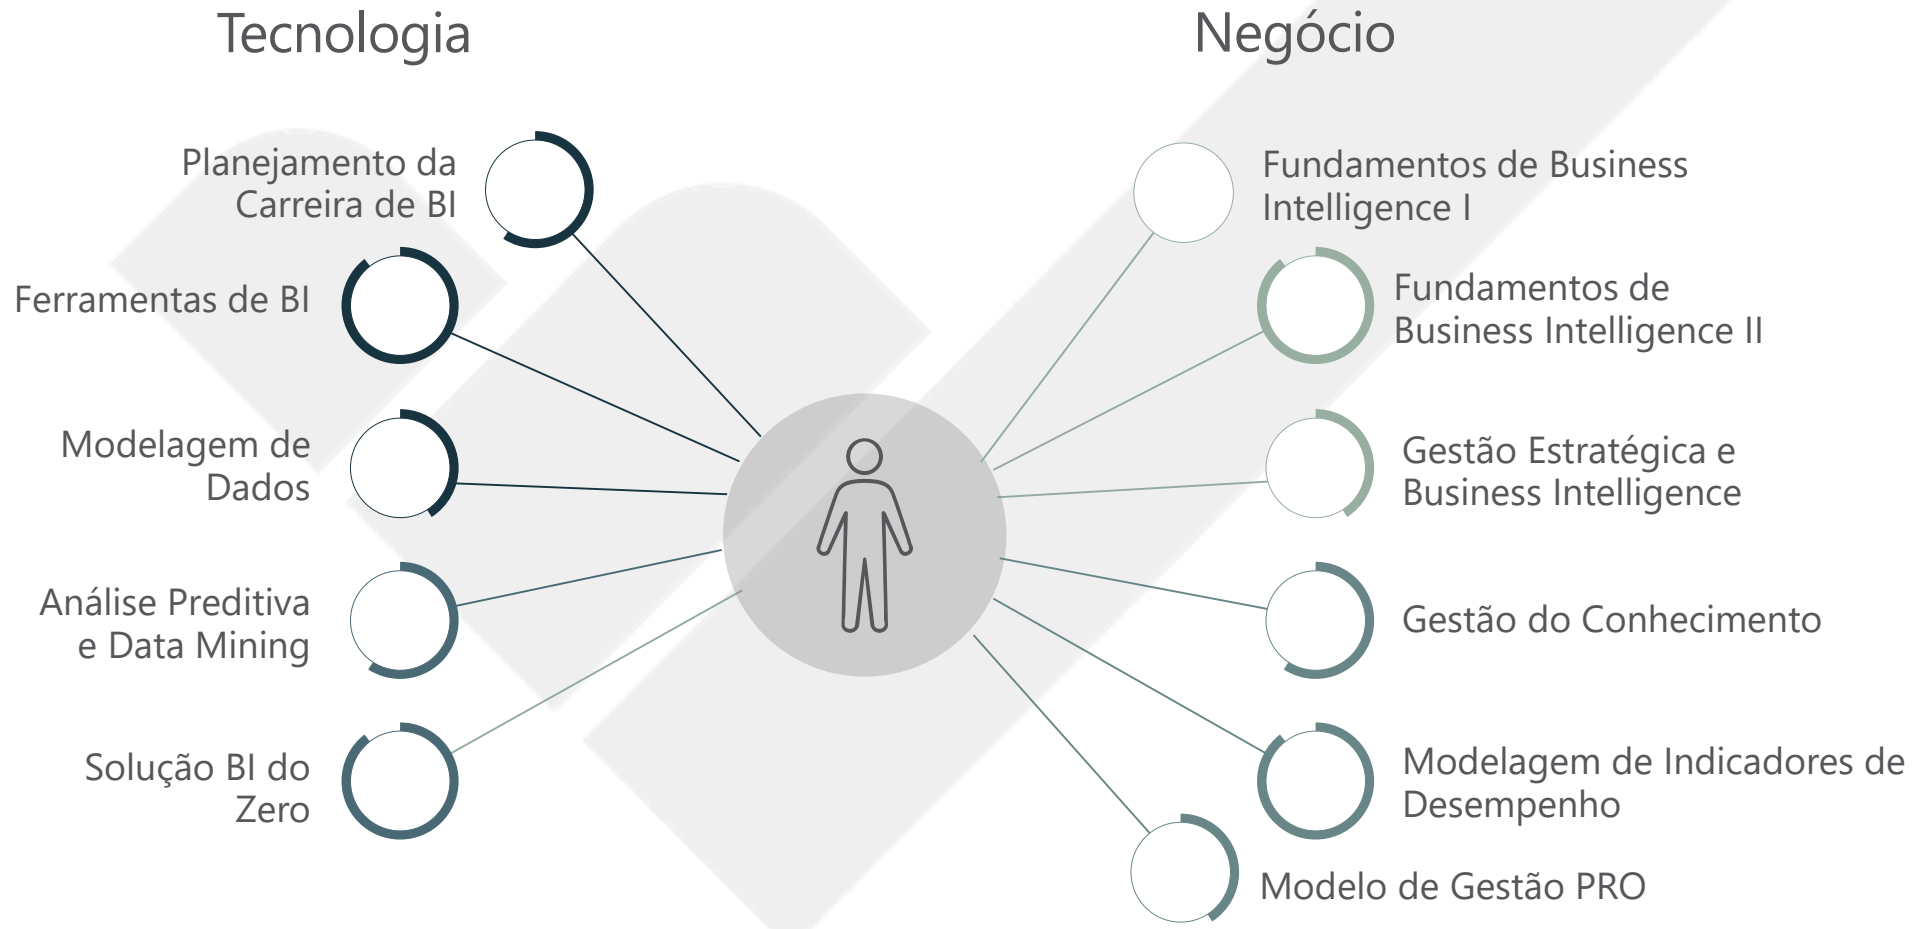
Tecnologia

Negócio

Planejamento da Carreira de BI

Ferramentas de BI

Modelagem de Dados

Análise Preditiva e Data Mining

Solução BI do Zero

Fundamentos de Business Intelligence I

Fundamentos de Business Intelligence II

Gestão Estratégica e Business Intelligence

Gestão do Conhecimento

Modelagem de Indicadores de Desempenho

Modelo de Gestão PRO